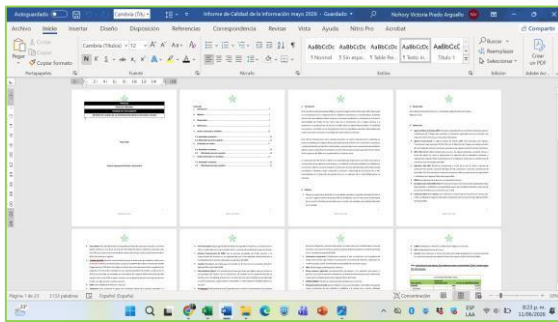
Autoguardado  Cambria (Títu  Informe de Calidad de la información mayo 2026 · Guardado  Nohory Victoria Prado Argueño

Archivo Inicio Insertar Diseño Disposición Referencias Correspondencia Revisar Vista Ayuda Nitro Pro Acrobat  Compartir

Pegar  Cortar  Copiar  Copiar formato  Cambria (Títulos)  12  N K S

AaBbCcDc 1 Normal  AaBbCcDc 1 Sin espa...  AaBbCcDc Título 1  AaBbCcDc 1 Texto in...  AaBbCcC Título 1

Buscar  Reemplazar  Seleccionar  Crear un PDF

Portapapeles  Fuente  Párrafo  Estilos  Edición  Adobe Acr...

Página 1 de 23  3153 palabras  Español (España)  Concentración

ESP LAA  8:23 p. m. 11/06/2026